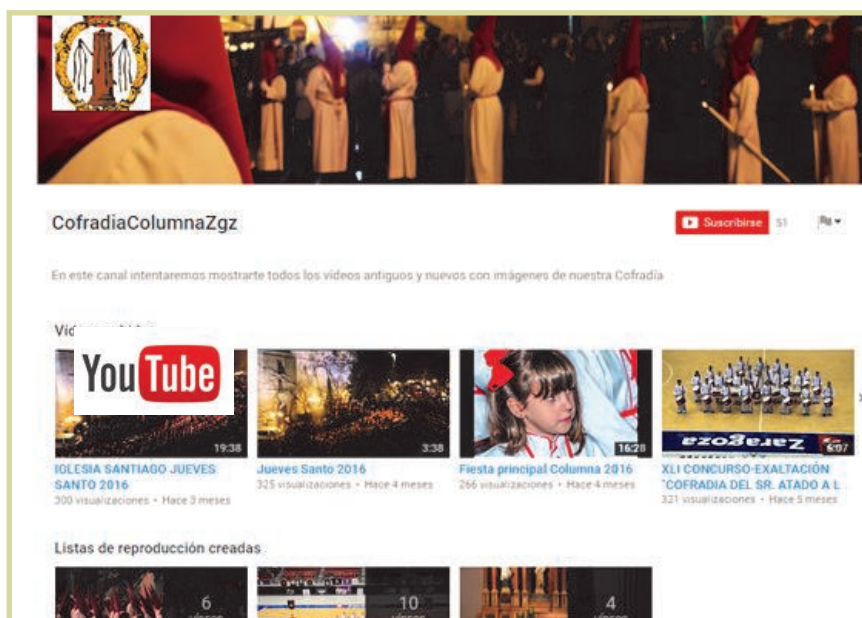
CofradiaColumnaZgz

Suscribirse 51

En este canal intentaremos mostrarte todos los videos antiguos y nuevos con imágenes de nuestra Cofradía

Vid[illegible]

YouTube

19:38
IGLESIA SANTIAGO JUEVES SANTO 2016
300 visualizaciones • Hace 3 meses

3:38
Jueves Santo 2016
325 visualizaciones • Hace 4 meses

16:28
Fiesta principal Columna 2016
266 visualizaciones • Hace 4 meses

Zaragoza
6:07
XLI CONCURSO-EXALTACIÓN "COFRADIA DEL SR. ATADO A L
321 visualizaciones • Hace 5 meses

Listas de reproducción creadas

6
vídeos

10

4